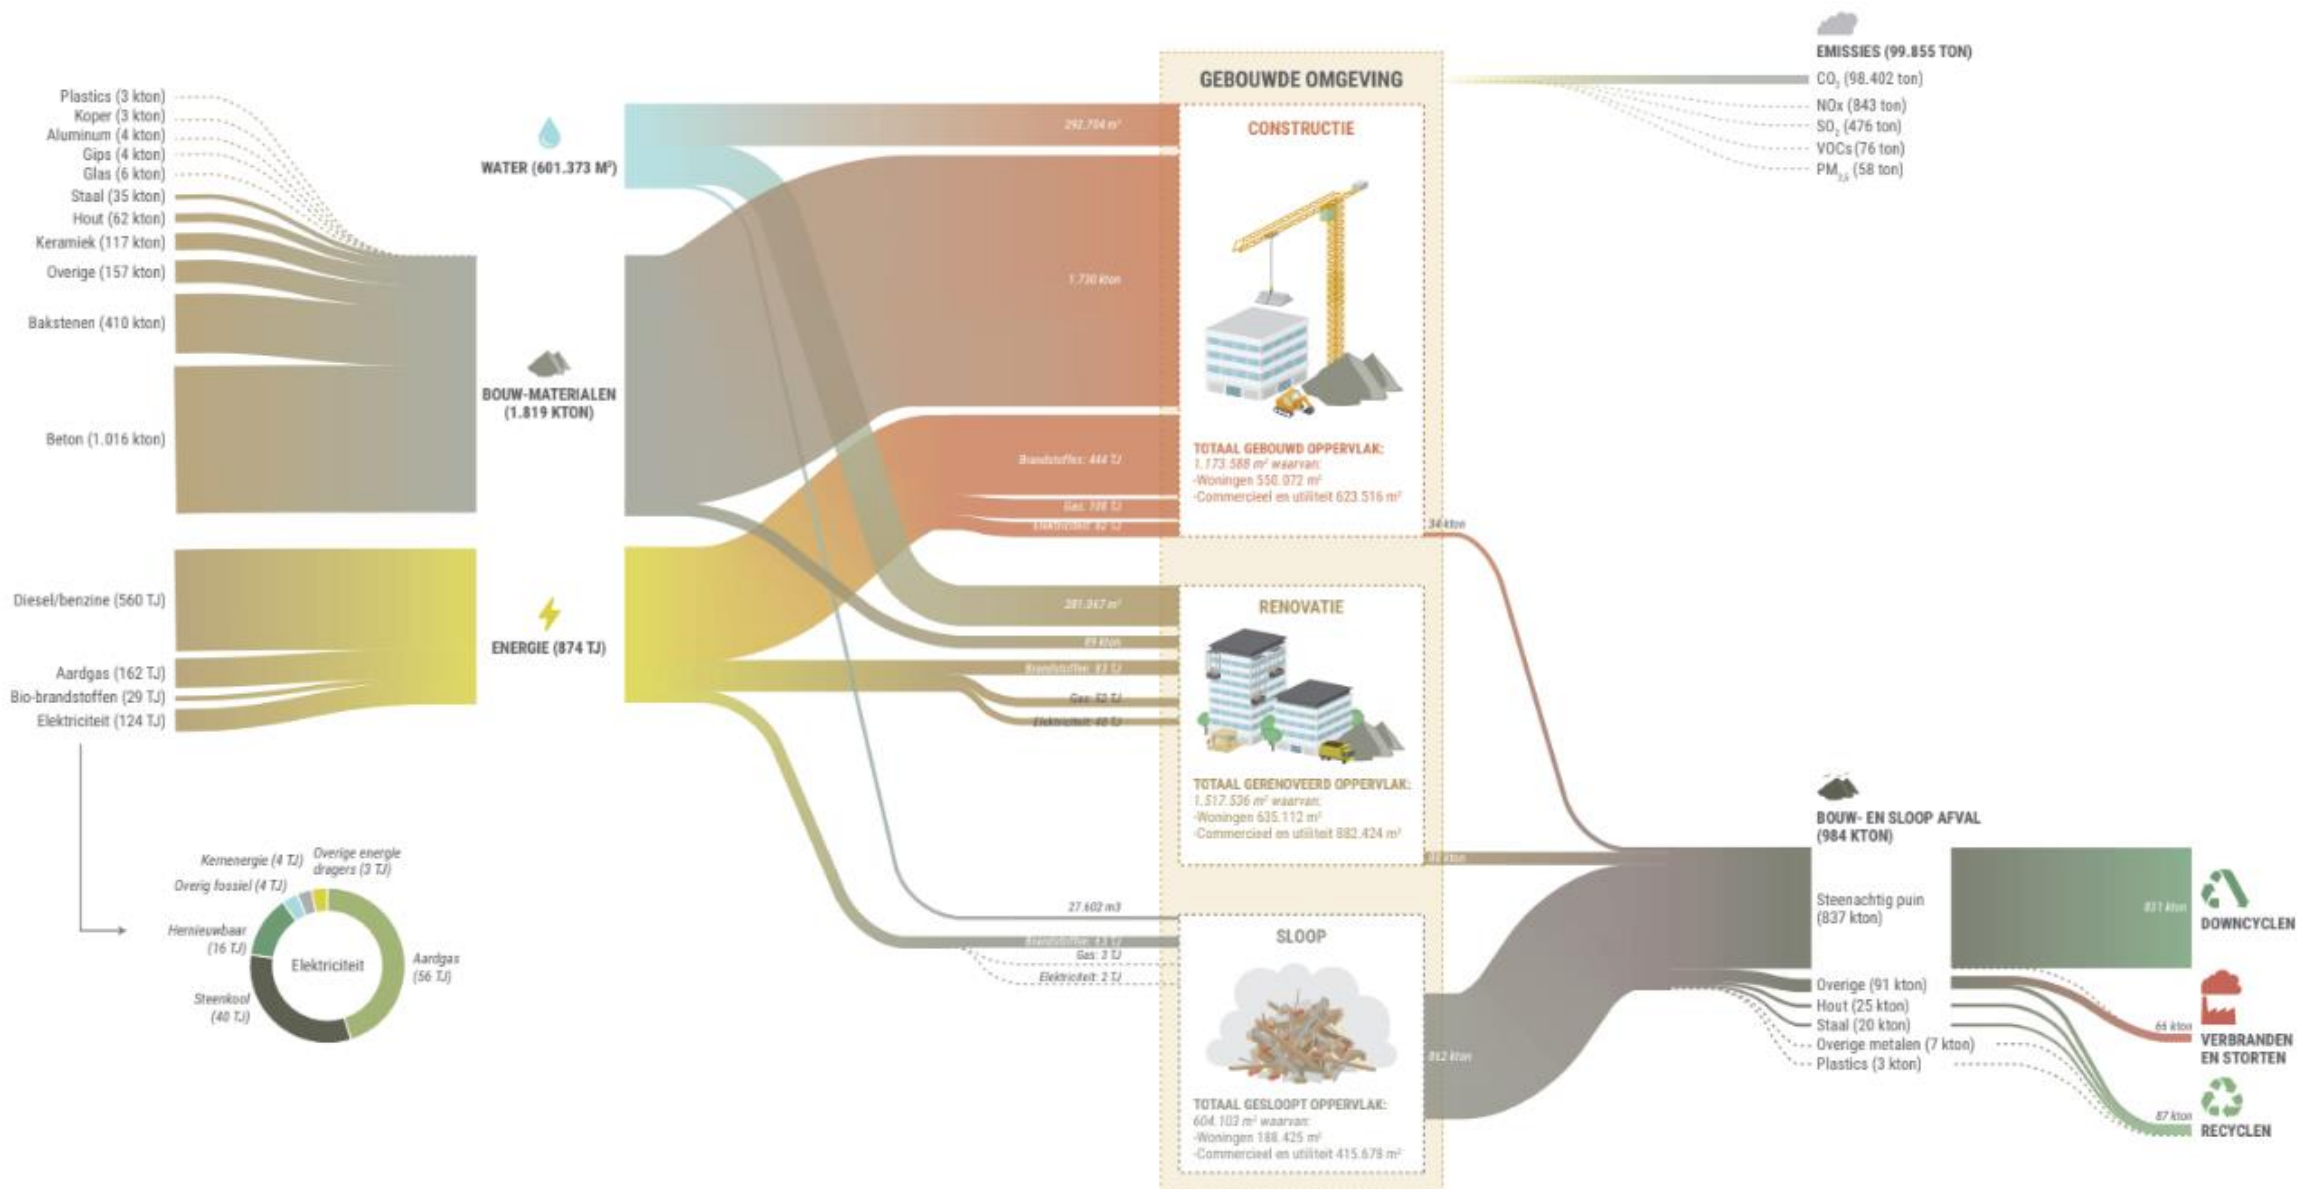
Plastics (3 kton)
Koper (3 kton)
Aluminum (4 kton)
Gips (4 kton)
Glas (6 kton)
Staal (35 kton)
Hout (62 kton)
Keramiek (117 kton)
Overige (157 kton)
Bakstenen (410 kton)
Beton (1.016 kton)

Diesel/benzine (560 TJ)
Aardgas (162 TJ)
Bio-brandstoffen (29 TJ)
Elektriciteit (124 TJ)

Kernenergie (4 TJ)
Overige energie dragers (3 TJ)
Overig fossiel (4 TJ)
Hernieuwbaar (16 TJ)
Elektriciteit
Aardgas (56 TJ)
Steenkool (40 TJ)

WATER (601.373 M³)
BOUW-MATERIALEN (1.819 KTON)
ENERGIE (874 TJ)

GEBOUWDE OMGEVING

292.704 m³
1.730 kton
Brandstoffen: 444 TJ
Gas: 108 TJ
Elektriciteit: 82 TJ

CONSTRUCTIE
TOTAAL GEBOUWD OPPERVLAK:
1.173.588 m² waarvan:
-Woningen 550.072 m²
-Commercieel en utiliteit 623.516 m²

34 kton

281.067 m³
89 kton
Brandstoffen: 93 TJ
Gas: 52 TJ
Elektriciteit: 40 TJ

RENOVATIE
TOTAAL GERENOVEERD OPPERVLAK:
1.517.536 m² waarvan:
-Woningen 635.112 m²
-Commercieel en utiliteit 882.424 m²

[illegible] kton

27.602 m3
Brandstoffen: 43 TJ
Gas: 3 TJ
Elektriciteit: 2 TJ

SLOOP
TOTAAL GESLOOPT OPPERVLAK:
604.103 m² waarvan:
-Woningen 188.425 m²
-Commercieel en utiliteit 415.678 m²

812 kton

EMISSIES (99.855 TON)
$CO_2$ (98.402 ton)
NOx (843 ton)
$SO_2$ (476 ton)
VOCs (76 ton)
$PM_{2,5}$ (58 ton)

BOUW- EN SLOOP AFVAL (984 KTON)
Steenachtig puin (837 kton)
Overige (91 kton)
Hout (25 kton)
Staal (20 kton)
Overige metalen (7 kton)
Plastics (3 kton)

831 kton
DOWNCYCLEN
66 kton
VERBRANDEN EN STORTEN
87 kton
RECYCLEN